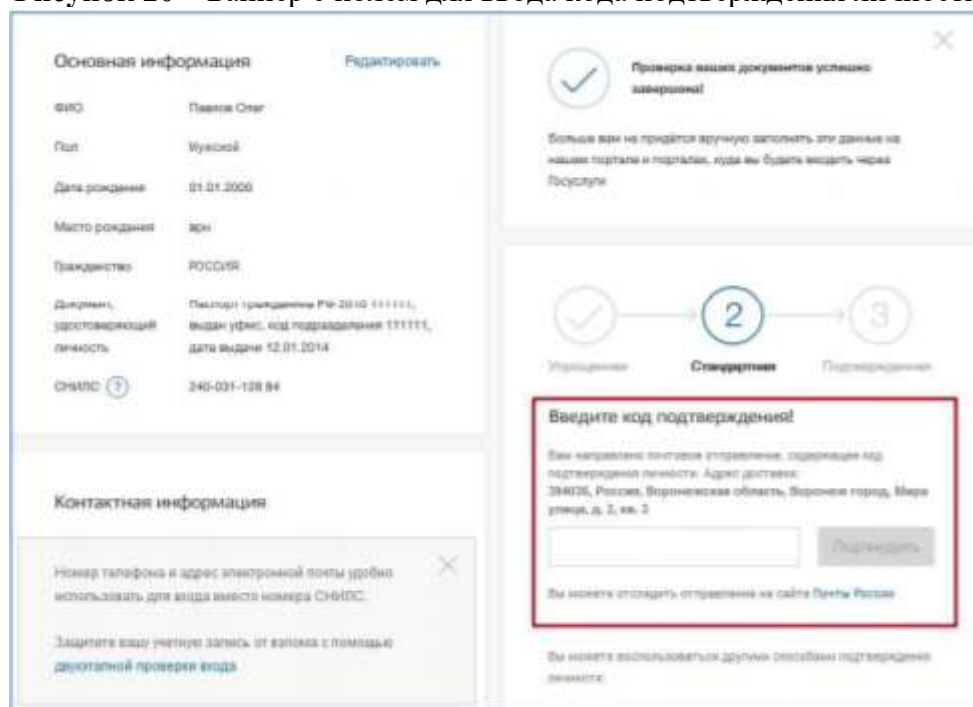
Рисунок 20 – Баннер с полем для ввода кода подтверждения личности

Основная информация

Редактировать

ФИО Павлов Олег

Пол Мужской

Дата рождения 01.01.2000

Место рождения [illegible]

Гражданство РОССИЯ

Документ, удостоверяющий личность Паспорт гражданина РФ 2010 111111, выдан уфмс, код подразделения 111111, дата выдачи 12.01.2014

СНИЛС ? 240-031-128 84

Контактная информация

Номер телефона и адрес электронной почты удобно использовать для входа вместо номера СНИЛС.

Защитите вашу учетную запись от взлома с помощью двухэтапной проверки входа

Проверка ваших документов успешно завершена!

Больше вам не придётся вручную заполнять эти данные на нашем портале и порталах, куда вы будете входить через Госуслуги

2

3

Упрощенная

Стандартная

Подтвержденная

Введите код подтверждения!

Вам направлено почтовое отправление, содержащее код подтверждения личности. Адрес доставки: 394036, Россия, Воронежская область, Воронеж город, Мира улица, д. 2, кв. 3

Подтвердить

Вы можете отследить отправление на сайте Почты России

Вы можете воспользоваться другими способами подтверждения личности